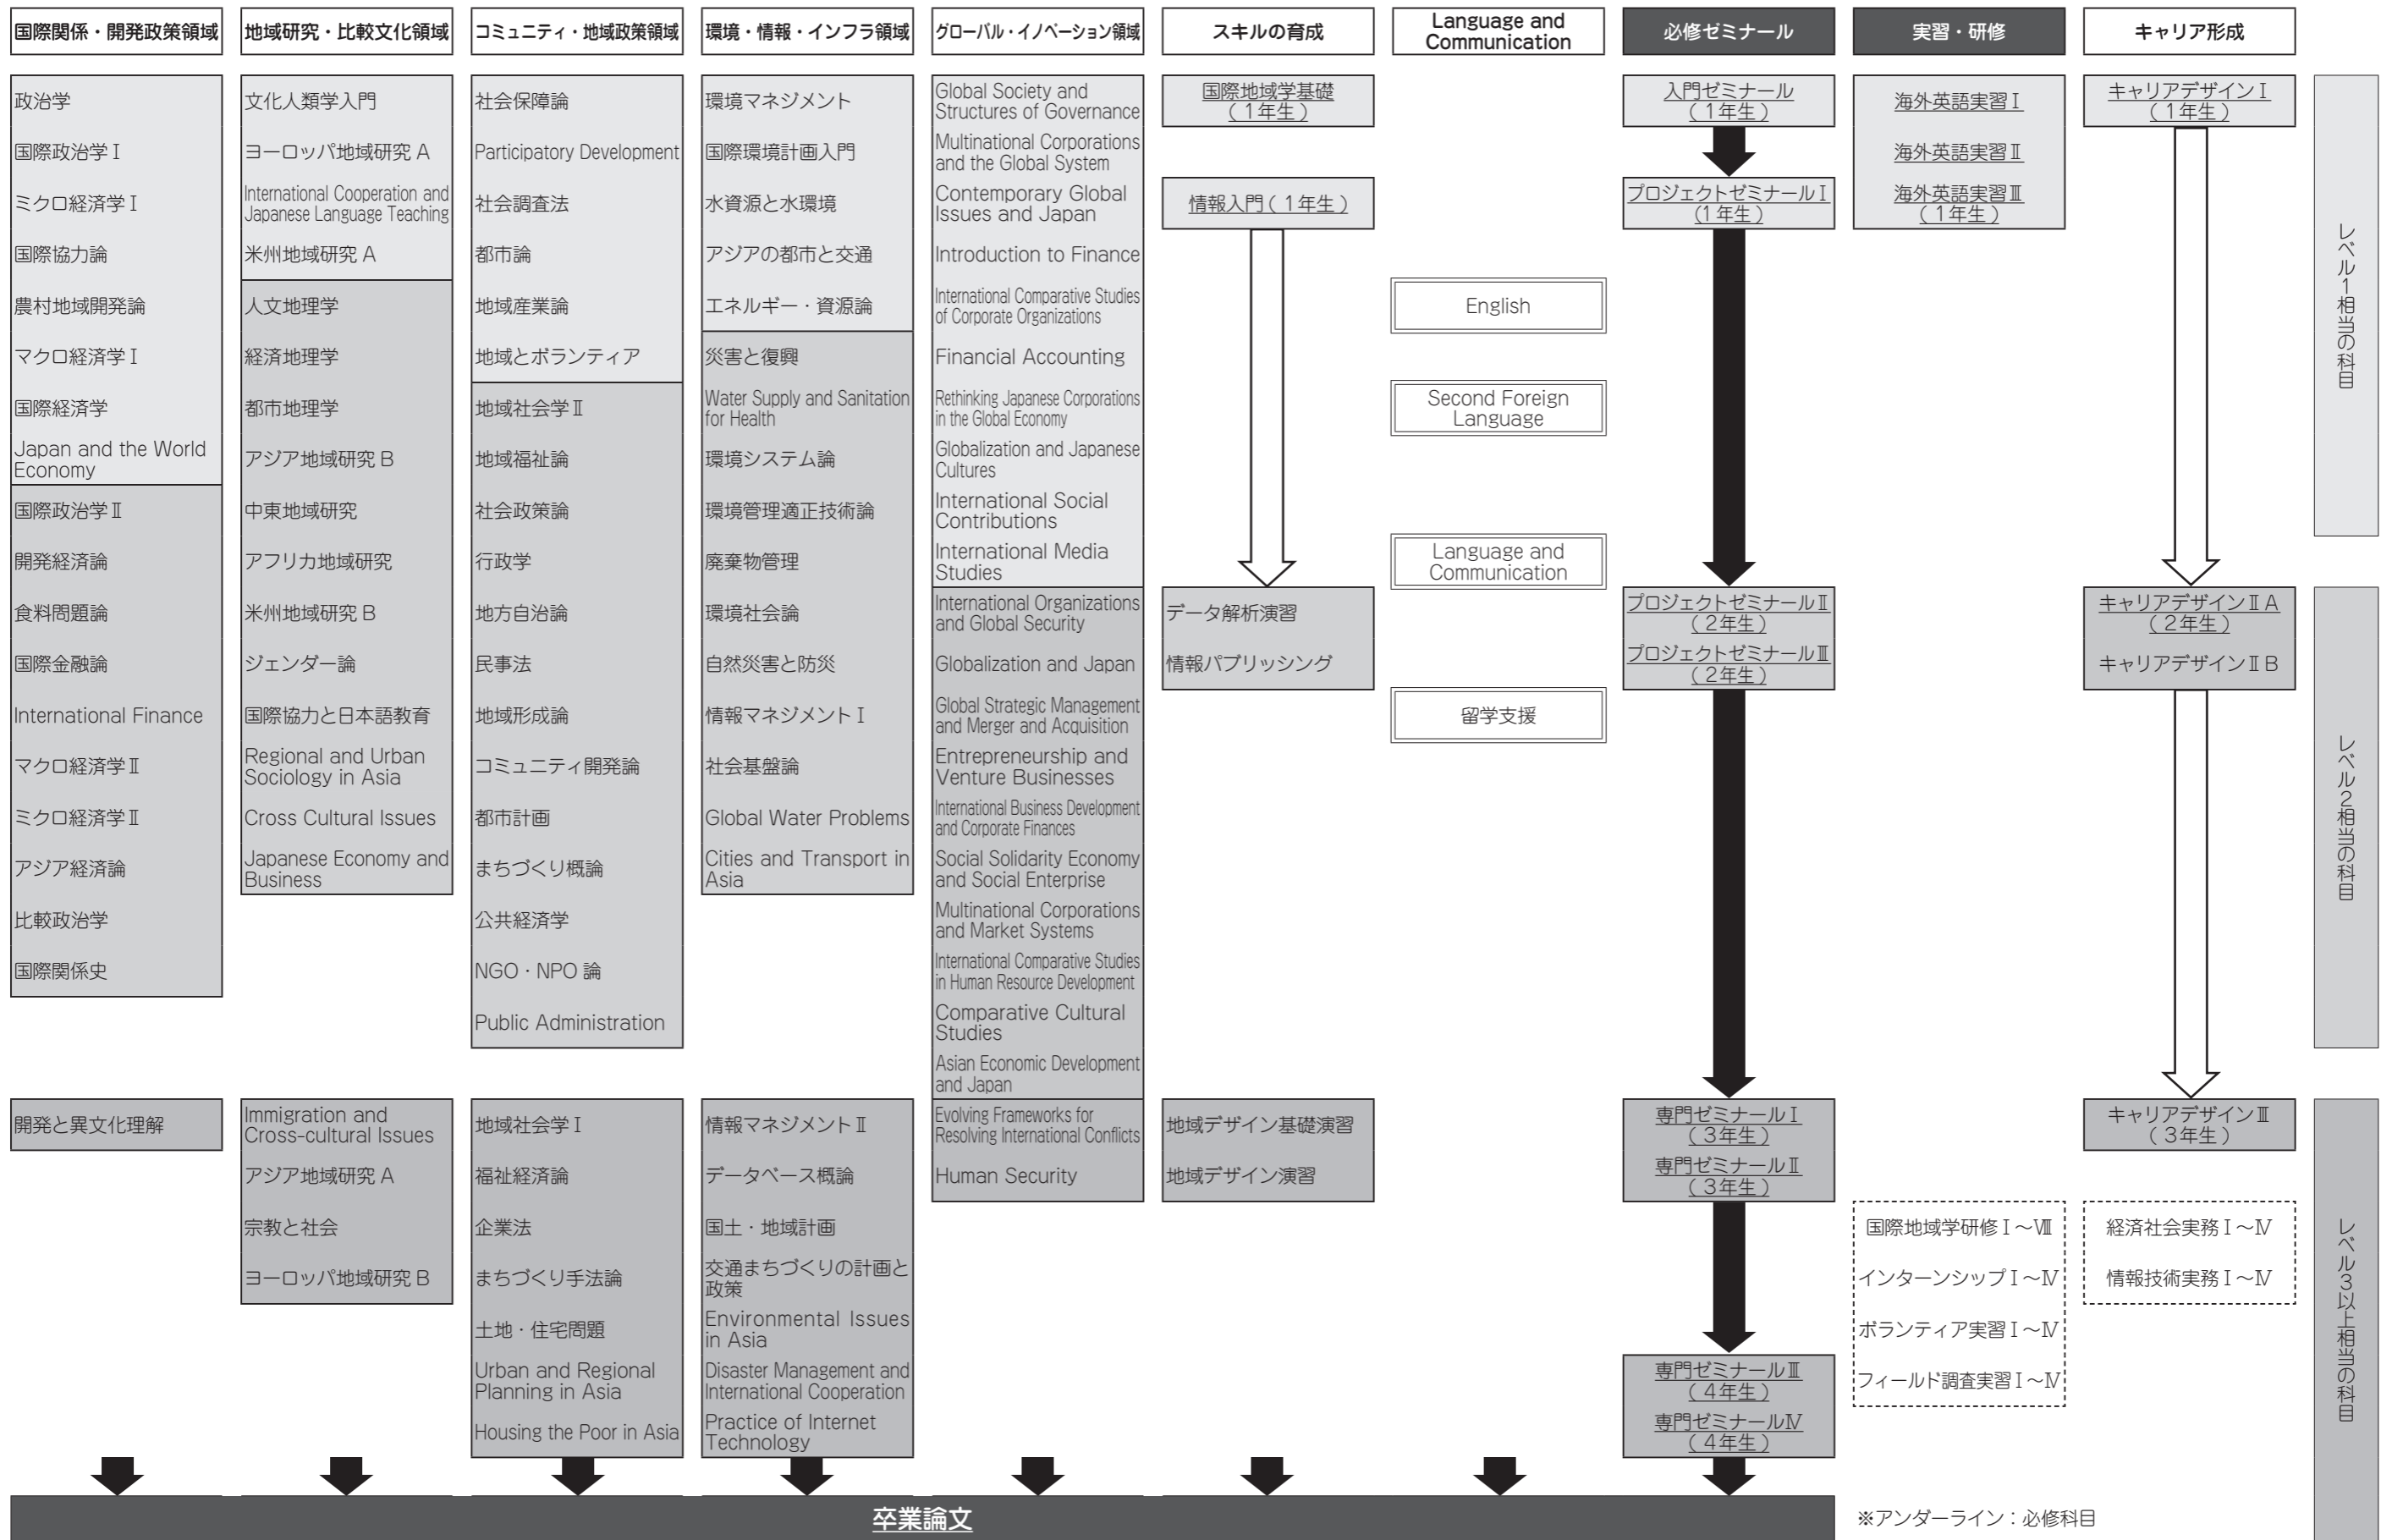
国際関係・開発政策領域

政治学
国際政治学Ⅰ
ミクロ経済学Ⅰ
国際協力論
農村地域開発論
マクロ経済学Ⅰ
国際経済学
Japan and the World Economy
国際政治学Ⅱ
開発経済論
食料問題論
国際金融論
International Finance
マクロ経済学Ⅱ
ミクロ経済学Ⅱ
アジア経済論
比較政治学
国際関係史
開発と異文化理解

地域研究・比較文化領域

文化人類学入門
ヨーロッパ地域研究 A
International Cooperation and Japanese Language Teaching
米州地域研究 A
人文地理学
経済地理学
都市地理学
アジア地域研究 B
中東地域研究
アフリカ地域研究
米州地域研究 B
ジェンダー論
国際協力と日本語教育
Regional and Urban Sociology in Asia
Cross Cultural Issues
Japanese Economy and Business
Immigration and Cross-cultural Issues
アジア地域研究 A
宗教と社会
ヨーロッパ地域研究 B

コミュニティ・地域政策領域

社会保障論
Participatory Development
社会調査法
都市論
地域産業論
地域とボランティア
地域社会学Ⅱ
地域福祉論
社会政策論
行政学
地方自治論
民事法
地域形成論
コミュニティ開発論
都市計画
まちづくり概論
公共経済学
NGO・NPO 論
Public Administration
地域社会学Ⅰ
福祉経済論
企業法
まちづくり手法論
土地・住宅問題
Urban and Regional Planning in Asia
Housing the Poor in Asia

環境・情報・インフラ領域

環境マネジメント
国際環境計画入門
水資源と水環境
アジアの都市と交通
エネルギー・資源論
災害と復興
Water Supply and Sanitation for Health
環境システム論
環境管理適正技術論
廃棄物管理
環境社会論
自然災害と防災
情報マネジメントⅠ
社会基盤論
Global Water Problems
Cities and Transport in Asia
情報マネジメントⅡ
データベース概論
国土・地域計画
交通まちづくりの計画と政策
Environmental Issues in Asia
Disaster Management and International Cooperation
Practice of Internet Technology

グローバル・イノベーション領域

Global Society and Structures of Governance
Multinational Corporations and the Global System
Contemporary Global Issues and Japan
Introduction to Finance
International Comparative Studies of Corporate Organizations
Financial Accounting
Rethinking Japanese Corporations in the Global Economy
Globalization and Japanese Cultures
International Social Contributions
International Media Studies
International Organizations and Global Security
Globalization and Japan
Global Strategic Management and Merger and Acquisition
Entrepreneurship and Venture Businesses
International Business Development and Corporate Finances
Social Solidarity Economy and Social Enterprise
Multinational Corporations and Market Systems
International Comparative Studies in Human Resource Development
Comparative Cultural Studies
Asian Economic Development and Japan
Evolving Frameworks for Resolving International Conflicts
Human Security

スキルの育成

国際地域学基礎（1年生）
情報入門（1年生）
データ解析演習
情報パブリッシング
地域デザイン基礎演習
地域デザイン演習

Language and Communication

English
Second Foreign Language
Language and Communication
留学支援

必修ゼミナール

入門ゼミナール（1年生）
プロジェクトゼミナールⅠ（1年生）
プロジェクトゼミナールⅡ（2年生）
プロジェクトゼミナールⅢ（2年生）
専門ゼミナールⅠ（3年生）
専門ゼミナールⅡ（3年生）
専門ゼミナールⅢ（4年生）
専門ゼミナールⅣ（4年生）

実習・研修

海外英語実習Ⅰ
海外英語実習Ⅱ
海外英語実習Ⅲ（1年生）
国際地域学研修Ⅰ～Ⅷ
インターンシップⅠ～Ⅳ
ボランティア実習Ⅰ～Ⅳ
フィールド調査実習Ⅰ～Ⅳ

キャリア形成

キャリアデザインⅠ（1年生）
キャリアデザインⅡA（2年生）
キャリアデザインⅡB
キャリアデザインⅢ（3年生）
経済社会実務Ⅰ～Ⅳ
情報技術実務Ⅰ～Ⅳ

レベル1相当の科目
レベル2相当の科目
レベル3以上相当の科目

卒業論文

※アンダーライン：必修科目